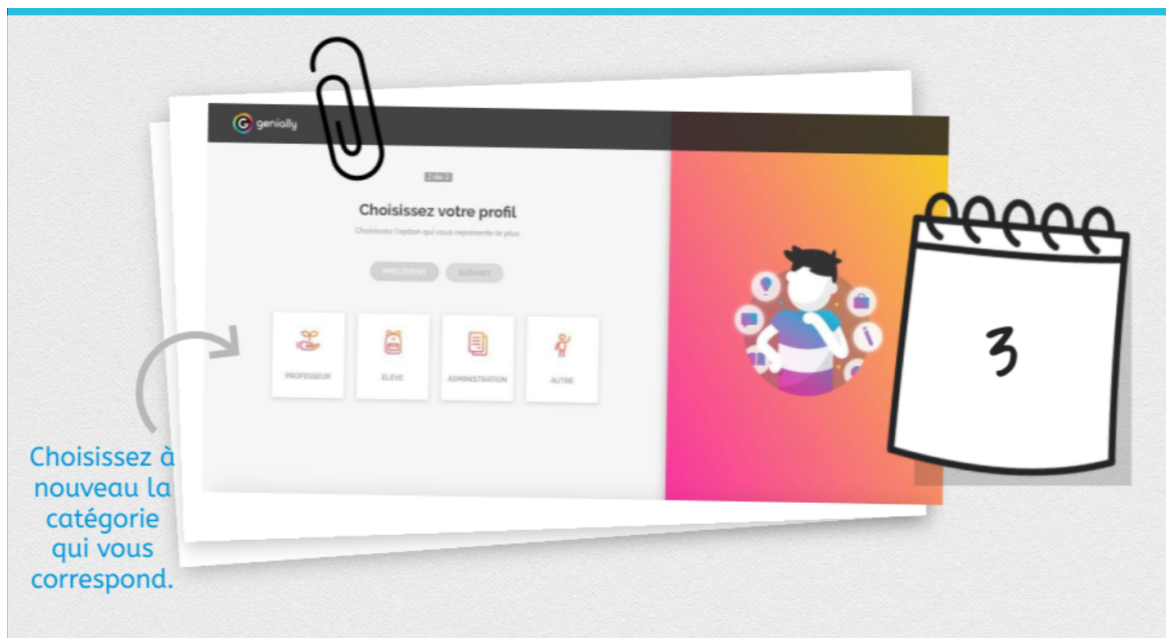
genially

2 de 2

Choisissez votre profil

Choisissez l'option qui vous représente le plus

PRÉCÉDENT SUIVANT

PROFESSEUR

ÉLÈVE

ADMINISTRATION

AUTRE

3

Choisissez à nouveau la catégorie qui vous correspond.